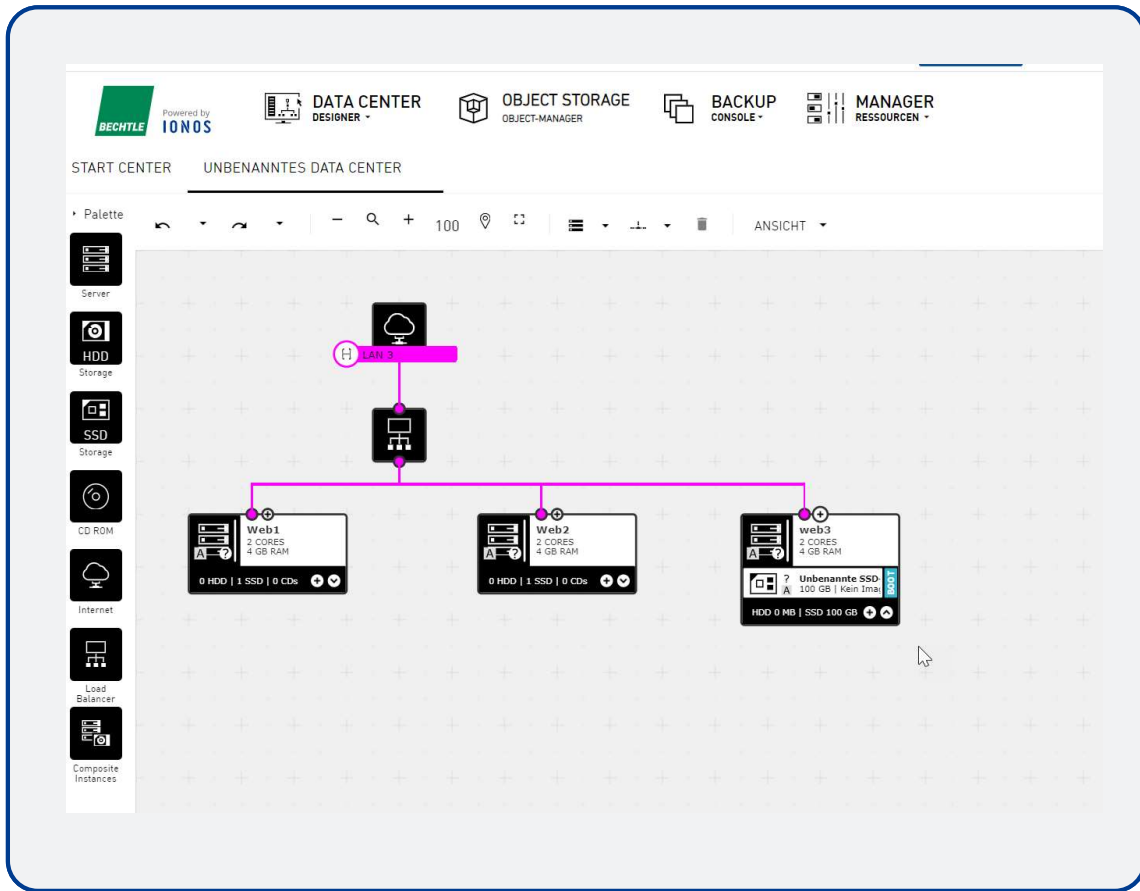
BECHTLE Powered by IONOS

DATA CENTER DESIGNER ▾

OBJECT STORAGE OBJECT-MANAGER

BACKUP CONSOLE ▾

MANAGER RESSOURCEN ▾

START CENTER

UNBENANNTES DATA CENTER

Palette

100

ANSICHT ▾

Server

HDD Storage

SSD Storage

CD ROM

Internet

Load Balancer

Composite Instances

LAN 3

Web1
2 CORES
4 GB RAM
0 HDD | 1 SSD | 0 CDs

Web2
2 CORES
4 GB RAM
0 HDD | 1 SSD | 0 CDs

web3
2 CORES
4 GB RAM
? Unbenannte SSD-
100 GB | Kein Ima
BOOT
HDD 0 MB | SSD 100 GB